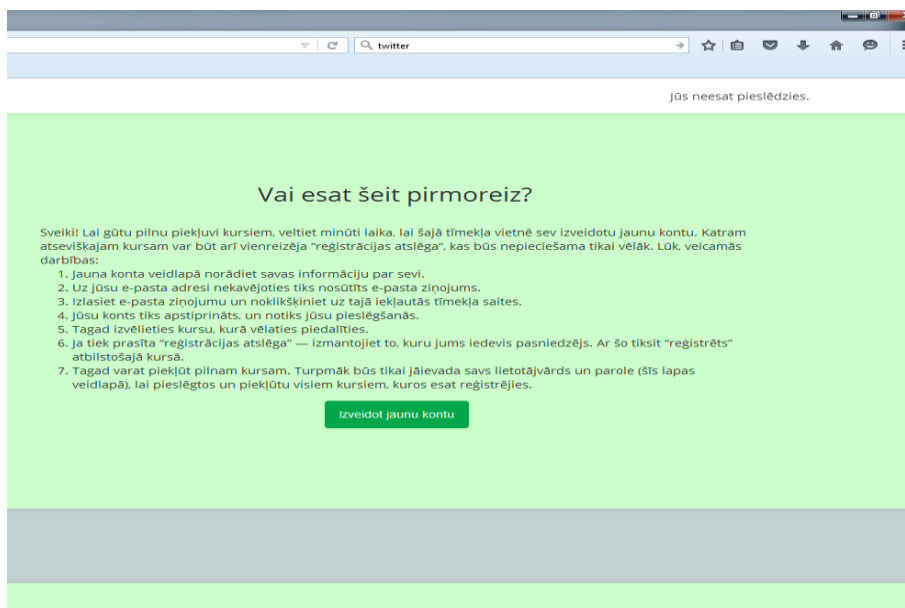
twitter

Jūs neesat pieslēdzies.

Vai esat šeit pirmoreiz?

Sveiki! Lai gūtu pilnu piekļuvi kursiem, veltiet minūti laika, lai šajā tīmekļa vietnē sev izveidotu jaunu kontu. Katram atsevišķajam kursam var būt arī vienreizēja "reģistrācijas atslēga", kas būs nepieciešama tikai vēlāk. Lūk, veicamās darbības:

1. Jauna konta veidlapā norādiet savas informāciju par sevi.
2. Uz jūsu e-pasta adresi nekavējoties tiks nosūtīts e-pasta ziņojums.
3. Izlasiet e-pasta ziņojumu un noklikšķiniet uz tajā iekļautās tīmekļa saites.
4. Jūsu konts tiks apstiprināts, un notiks jūsu pieslēgšanās.
5. Tagad izvēlieties kursu, kurā vēlaties piedalīties.
6. Ja tiek prasīta "reģistrācijas atslēga" — izmantojiet to, kuru jums iedevis pasniedzējs. Ar šo tiksit "reģistrēts" atbilstošajā kursā.
7. Tagad varat piekļūt pilnam kursam. Turpmāk būs tikai jāievada savs lietotājvārds un parole (šīs lapas veidlapā), lai pieslēgtos un piekļūtu visiem kursiem, kuros esat reģistrējies.

Izveidot jaunu kontu